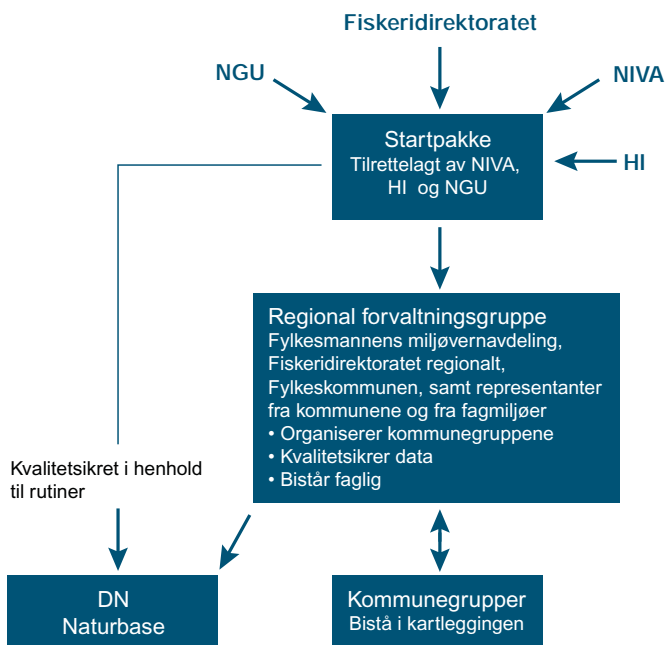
Fiskeridirektoratet

NGU

NIVA

Startpakke
Tilrettelagt av NIVA, HI og NGU

HI

Regional forvaltningsgruppe
Fylkesmannens miljøvernavdeling, Fiskeridirektoratet regionalt, Fylkeskommunen, samt representanter fra kommunene og fra fagmiljøer
• Organiserer kommunegruppene
• Kvalitetsikrer data
• Bistår faglig

Kvalitetsikret i henhold til rutiner

DN
Naturbase

Kommunegrupper
Bistå i kartleggingen